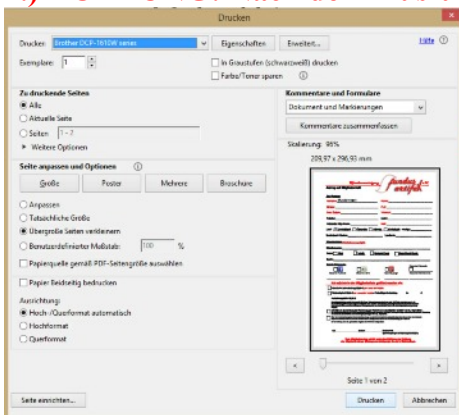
Drucken

Drucker: Brother DCP-1610W series
Eigenschaften
Erweitert...
Hilfe

Exemplare: 1
In Graustufen (schwarzweiß) drucken
Farbe/Toner sparen

Zu druckende Seiten
Alle
Aktuelle Seite
Seiten 1 - 2
▸ Weitere Optionen

Seite anpassen und Optionen
Größe
Poster
Mehrere
Broschüre

Anpassen
Tatsächliche Größe
Übergroße Seiten verkleinern
Benutzerdefinierter Maßstab: 100 %
Papierquelle gemäß PDF-Seitengröße auswählen

Papier beidseitig bedrucken

Ausrichtung:
Hoch-/Querformat automatisch
Hochformat
Querformat

Kommentare und Formulare
Dokument und Markierungen
Kommentare zusammenfassen

Skalierung: 96%
209,97 x 296,93 mm

Seite 1 von 2

Seite einrichten...
Drucken
Abbrechen